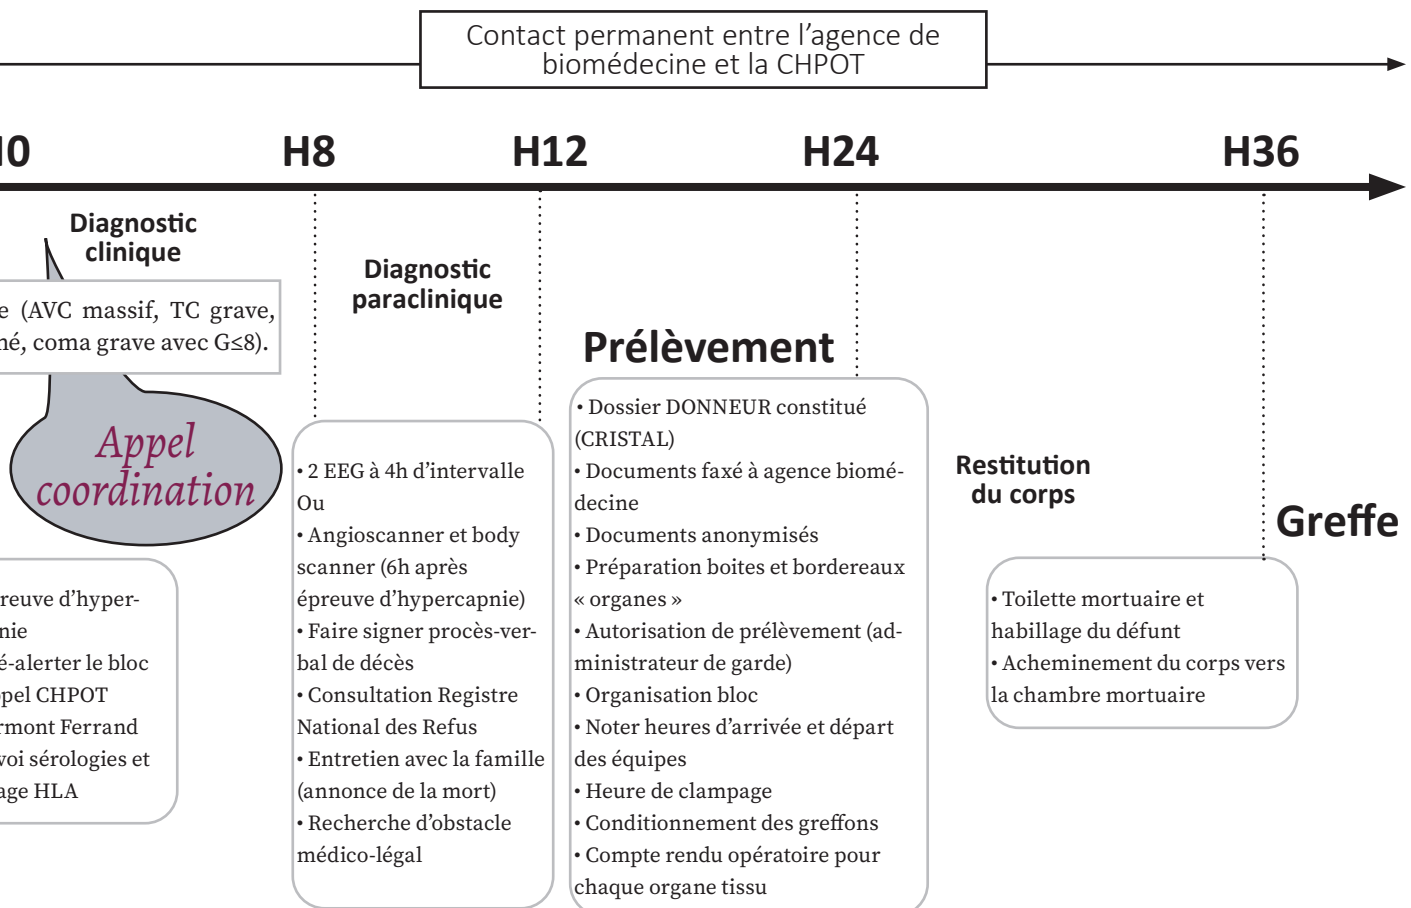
Contact permanent entre l'agence de biomédecine et la CHPOT

H0 H8 H12 H24 H36

Diagnostic clinique

e (AVC massif, TC grave, né, coma grave avec G≤8).

Appel coordination

reuve d'hyper-nie
é-alerter le bloc
pel CHPOT
rmont Ferrand
voi sérologies et
age HLA

Diagnostic paraclinique

• 2 EEG à 4h d'intervalle
Ou
• Angioscanner et body scanner (6h après épreuve d'hypercapnie)
• Faire signer procès-verbal de décès
• Consultation Registre National des Refus
• Entretien avec la famille (annonce de la mort)
• Recherche d'obstacle médico-légal

Prélèvement

• Dossier DONNEUR constitué (CRISTAL)
• Documents faxé à agence biomédecine
• Documents anonymisés
• Préparation boites et bordereaux « organes »
• Autorisation de prélèvement (administrateur de garde)
• Organisation bloc
• Noter heures d'arrivée et départ des équipes
• Heure de clampage
• Conditionnement des greffons
• Compte rendu opératoire pour chaque organe tissu

Restitution du corps

• Toilette mortuaire et habillage du défunt
• Acheminement du corps vers la chambre mortuaire

Greffe